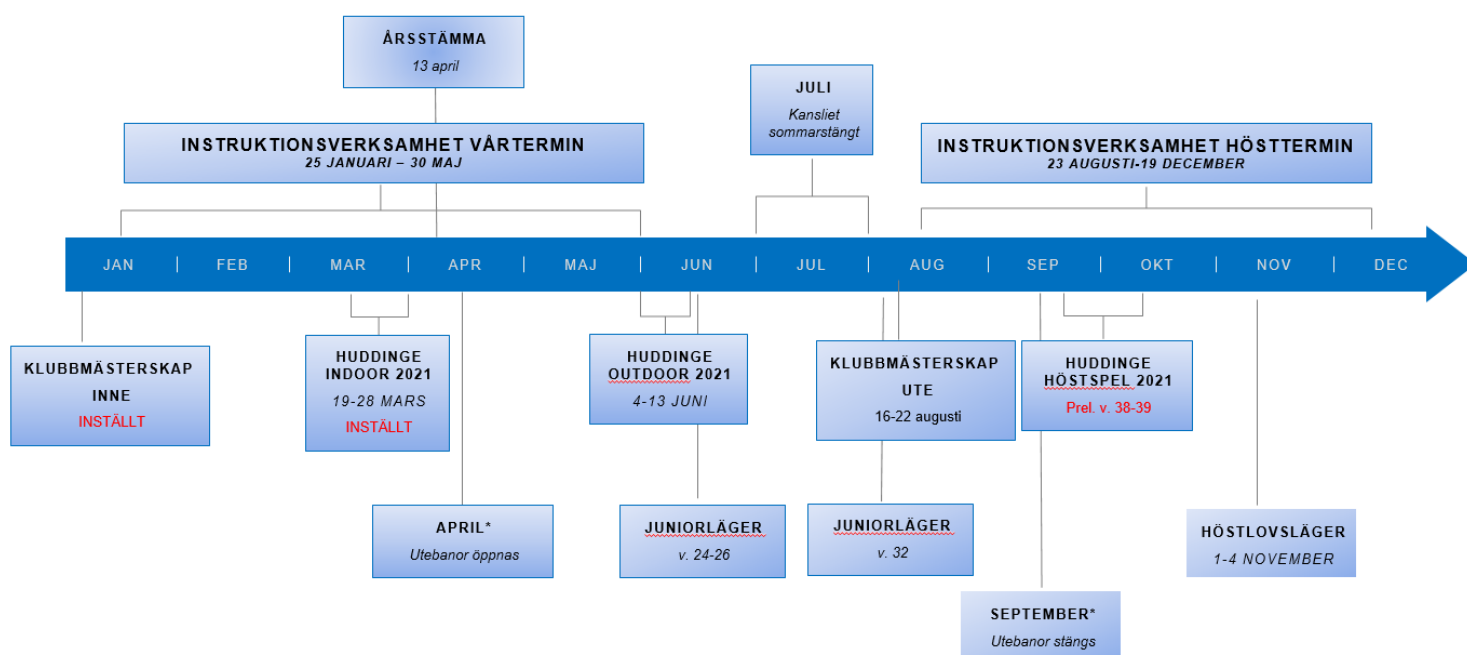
ÅRSSTÄMMA
13 april

INSTRUKTIONSVERKSAMHET VÅRTERMIN
25 JANUARI – 30 MAJ

JULI
Kansliet sommarstängt

INSTRUKTIONSVERKSAMHET HÖSTTERMIN
23 AUGUSTI-19 DECEMBER

JAN | FEB | MAR | APR | MAJ | JUN | JUL | AUG | SEP | OKT | NOV | DEC

KLUBBMÄSTERSKAP INNE
INSTÄLLT

HUDDINGE INDOOR 2021
19-28 MARS
INSTÄLLT

HUDDINGE OUTDOOR 2021
4-13 JUNI

KLUBBMÄSTERSKAP UTE
16-22 augusti

HUDDINGE HÖSTSPEL 2021
Prel. v. 38-39

APRIL*
Utebanor öppnas

JUNIORLÄGER
v. 24-26

JUNIORLÄGER
v. 32

HÖSTLOVSLÄGER
1-4 NOVEMBER

SEPTEMBER*
Utebanor stängs